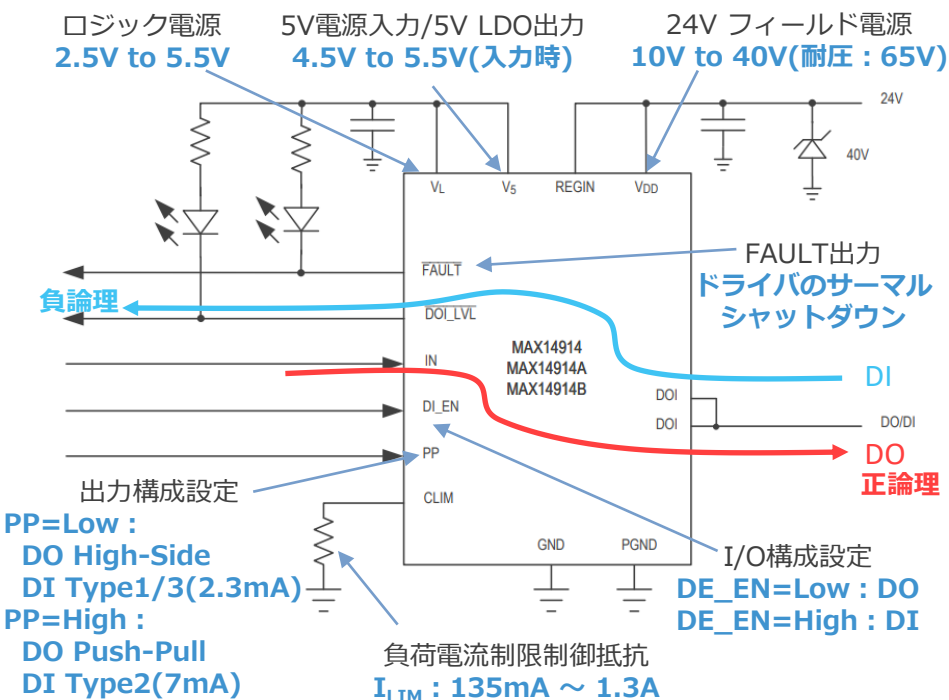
ロジック電源
2.5V to 5.5V

5V電源入力/5V LDO出力
4.5V to 5.5V(入力時)

24V フィールド電源
10V to 40V(耐圧：65V)

24V

40V

$V_L$

$V_5$

REGIN

$V_{DD}$

FAULT出力
ドライバのサーマルシャットダウン

$\overline{FAULT}$

負論理

DOI_LVL

IN

MAX14914
MAX14914A
MAX14914B

DI

DOI

DOI

DO/DI

DI_EN

DO
正論理

PP

出力構成設定

CLIM

PP=Low：
DO High-Side
DI Type1/3(2.3mA)
PP=High：
DO Push-Pull
DI Type2(7mA)

GND

PGND

I/O構成設定
DE_EN=Low：DO
DE_EN=High：DI

負荷電流制限制御抵抗
$I_{LIM}$：135mA ～ 1.3A